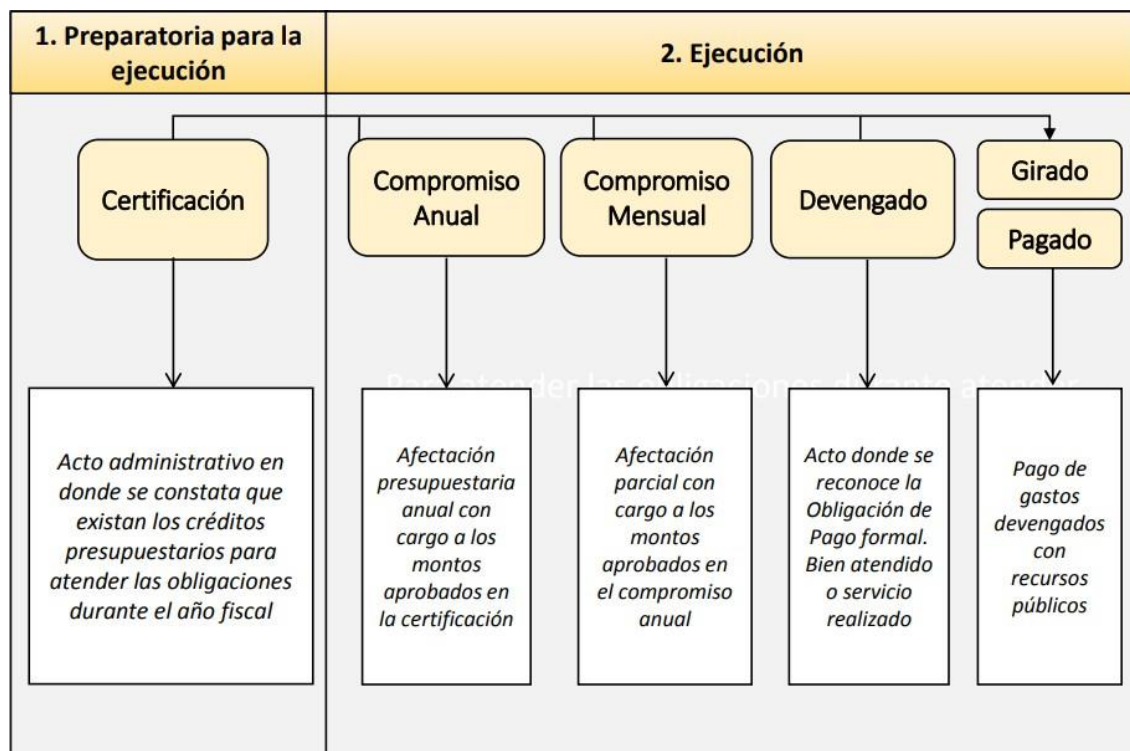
1. Preparatoria para la ejecución

2. Ejecución

Certificación

Compromiso Anual

Compromiso Mensual

Devengado

Girado

Pagado

Para atender las obligaciones durante atender

Acto administrativo en donde se constata que existan los créditos presupuestarios para atender las obligaciones durante el año fiscal

Afectación presupuestaria anual con cargo a los montos aprobados en la certificación

Afectación parcial con cargo a los montos aprobados en el compromiso anual

Acto donde se reconoce la Obligación de Pago formal. Bien atendido o servicio realizado

Pago de gastos devengados con recursos públicos